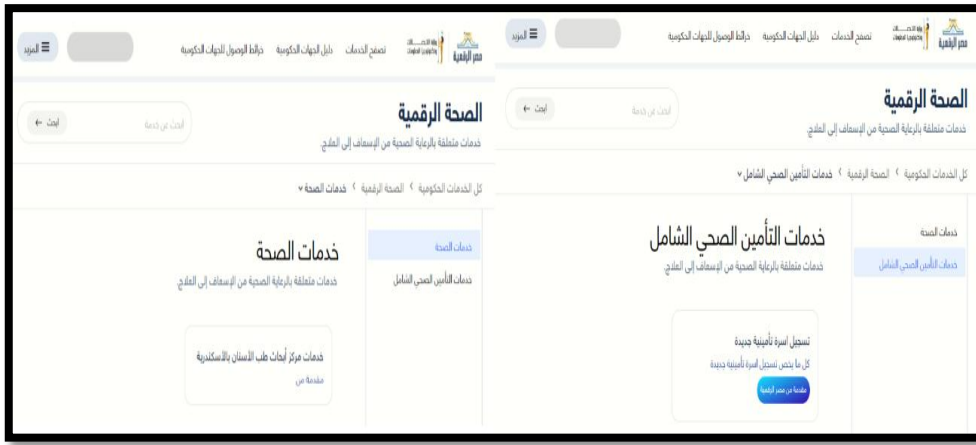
مصر الرقمية
تصفح الخدمات
دليل الجهات الحكومية
خرائط الوصول للجهات الحكومية
المزيد

الصحة الرقمية
خدمات متعلقة بالرعاية الصحية من الإسعاف إلى العلاج
ابحث عن خدمة
ابحث

كل الخدمات الحكومية › الصحة الرقمية › خدمات التأمين الصحي الشامل

خدمات الصحة
خدمات التأمين الصحي الشامل

خدمات التأمين الصحي الشامل
خدمات متعلقة بالرعاية الصحية من الإسعاف إلى العلاج

تسجيل اسرة تأمينية جديدة
كل ما يخص تسجيل أسرة تأمينية جديدة
مقدمة من مصر الرقمية

مصر الرقمية
تصفح الخدمات
دليل الجهات الحكومية
خرائط الوصول للجهات الحكومية
المزيد

الصحة الرقمية
خدمات متعلقة بالرعاية الصحية من الإسعاف إلى العلاج
ابحث عن خدمة
ابحث

كل الخدمات الحكومية › الصحة الرقمية › خدمات الصحة

خدمات الصحة
خدمات التأمين الصحي الشامل

خدمات الصحة
خدمات متعلقة بالرعاية الصحية من الإسعاف إلى العلاج

خدمات مركز أبحاث طب الأسنان بالأسكندرية
مقدمة من